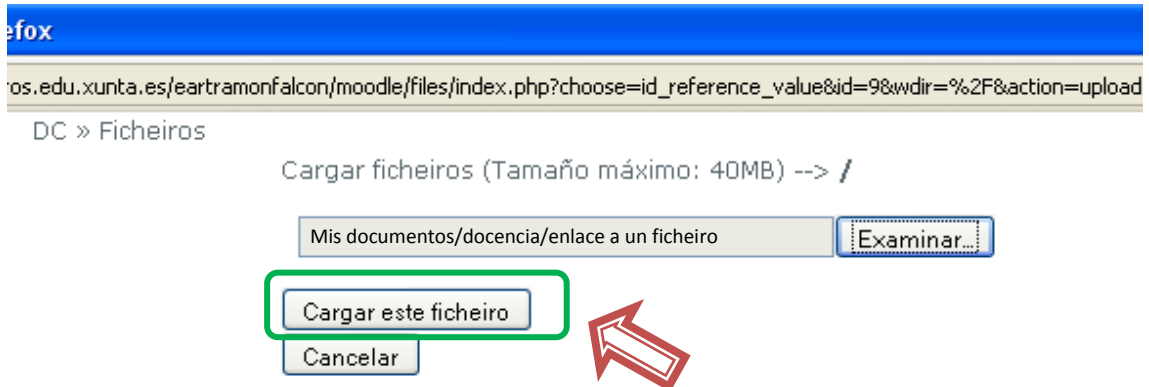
efox

ros.edu.xunta.es/eartramonfalcon/moodle/files/index.php?choose=id_reference_value&id=9&wdir=%2F&action=upload

DC » Ficheiros

Cargar ficheiros (Tamaño máximo: 40MB) --> /

Mis documentos/docencia/enlace a un ficheiro

Examinar...

Cargar este ficheiro

Cancelar